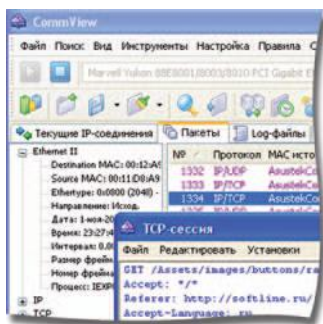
CommView

Файл Поиск Вид Инструменты Настройка Правила С

Marvell Yukon 88E8001/8003/8010 PCI Gigabit E

Текущие IP-соединения | Пакеты | Log-файлы

Ethernet II
Destination MAC: 00:12:A
Source MAC: 00:11:D8:A9
Ethertype: 0x0800 (2048) -
Направление: Исход.
Дата: 1-ноя-20
Время: 23:27:4
Интервал: 0.0
Размер фрейм
Номер фрейма
Процесс: IEXP
IP
TCP

| № | Протокол | MAC исто |
|---|---|---|
| 1332 | IP/UDP | AsustekCo |
| 1333 | IP/TCP | AsustekCo |
| 1334 | IP/TCP | AsustekCo |

TCP-сессия
Файл Редактировать Установки
GET /Assets/images/buttons/ra
Accept: */*
Referer: http://softline.ru/
Accept-Language: ru